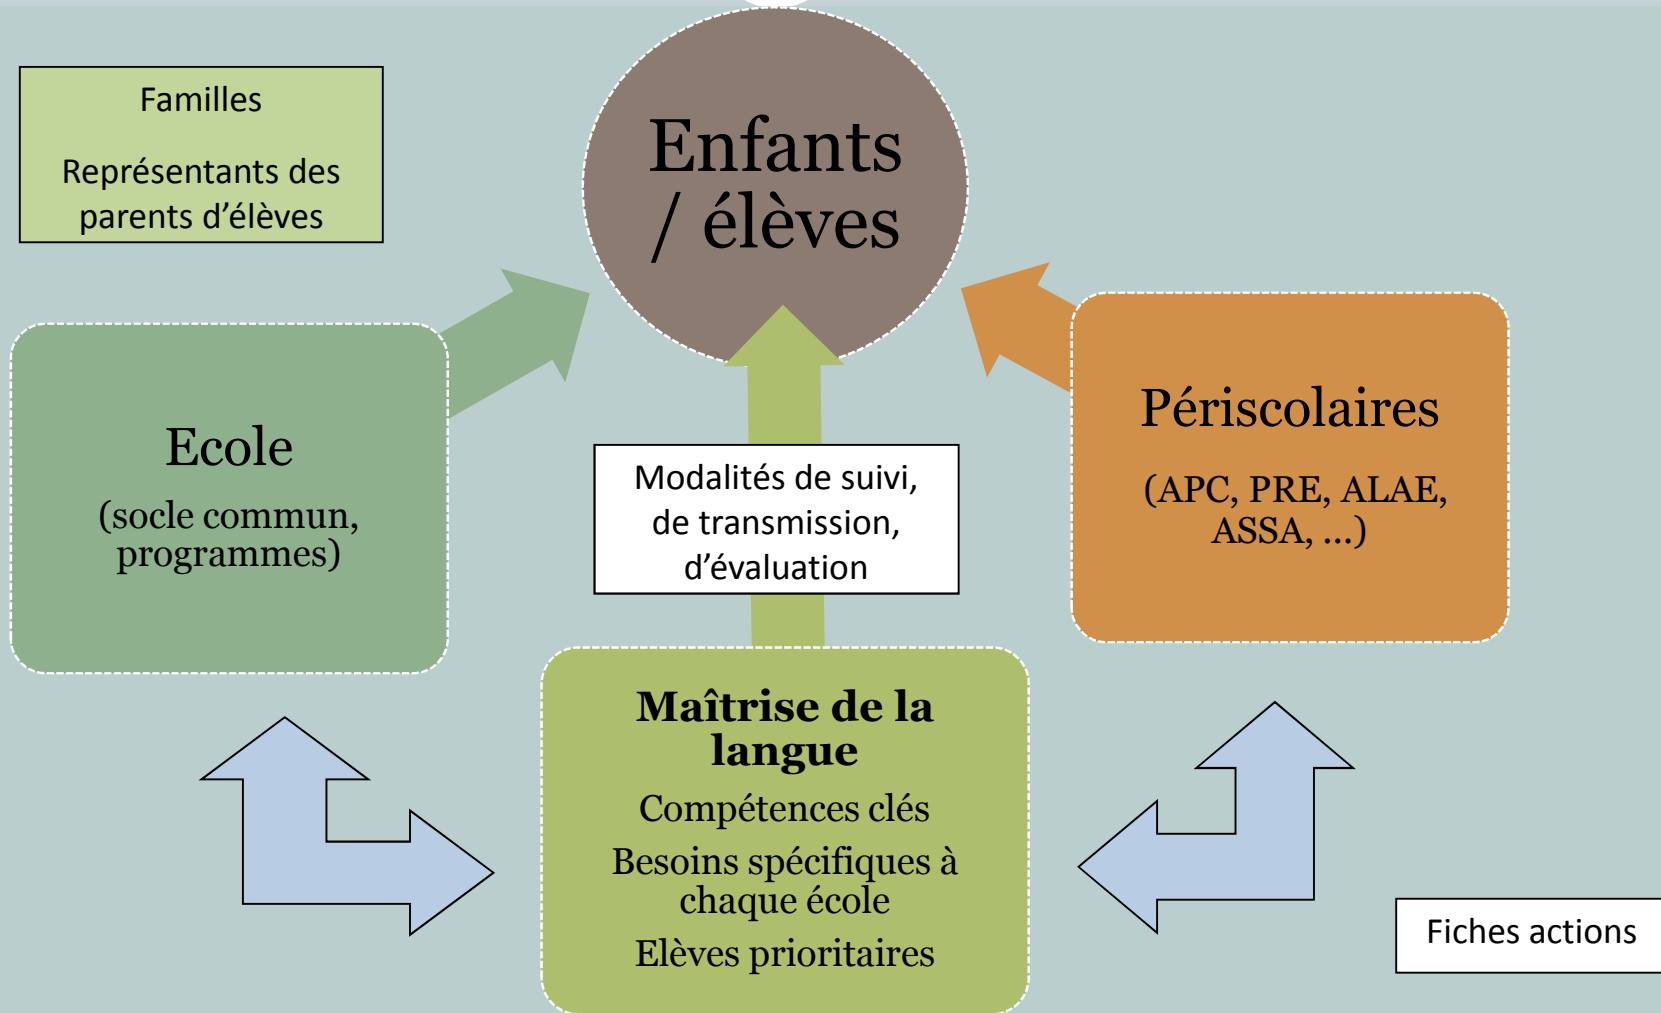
Familles

Représentants des parents d'élèves

Enfants / élèves

Ecole

(socle commun, programmes)

Modalités de suivi, de transmission, d'évaluation

Périscolaires

(APC, PRE, ALAE, ASSA, ...)

Maîtrise de la langue

Compétences clés

Besoins spécifiques à chaque école

Elèves prioritaires

Fiches actions